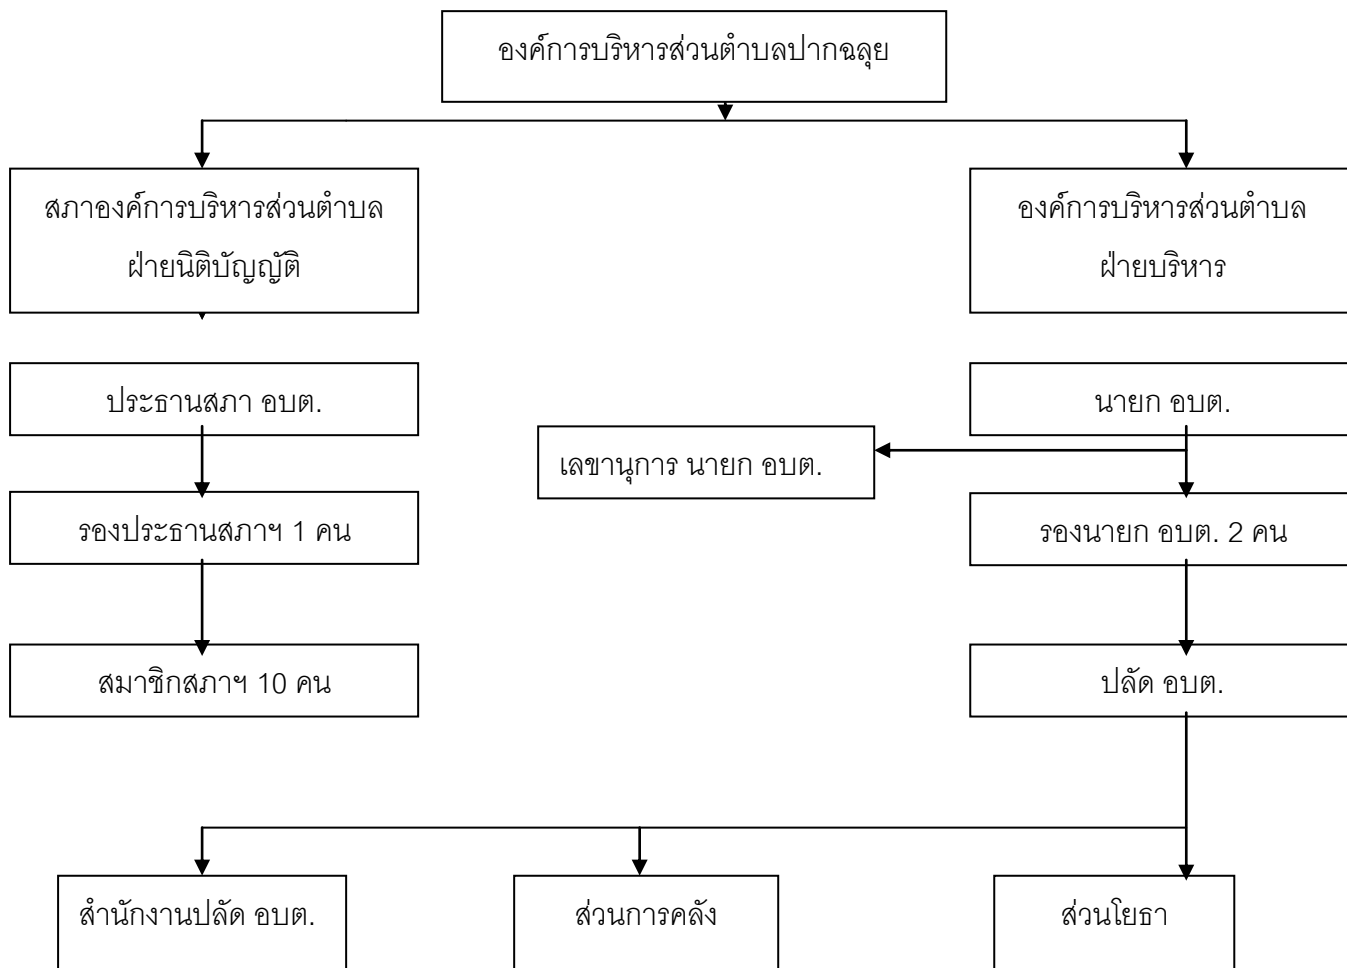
องค์การบริหารส่วนตำบลปากฉลุย

สภาองค์การบริหารส่วนตำบล ฝ่ายนิติบัญญัติ

องค์การบริหารส่วนตำบล ฝ่ายบริหาร

ประธานสภา อบต.

รองประธานสภาฯ 1 คน

สมาชิกสภาฯ 10 คน

นายก อบต.

เลขานุการ นายก อบต.

รองนายก อบต. 2 คน

ปลัด อบต.

สำนักงานปลัด อบต.

ส่วนการคลัง

ส่วนโยธา